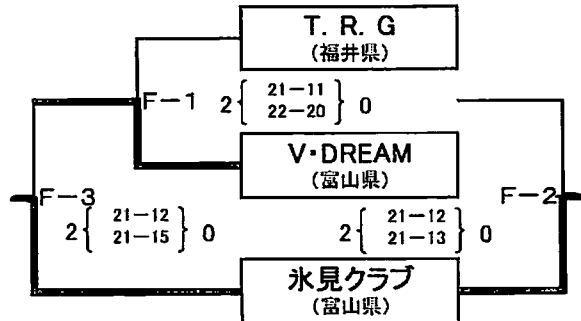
T. R. G
(福井県)

F−1 2 $\left\{ \begin{matrix} 21-11 \\ 22-20 \end{matrix} \right\}$ 0

V･DREAM
(富山県)

F−3
2 $\left\{ \begin{matrix} 21-12 \\ 21-15 \end{matrix} \right\}$ 0

F−2
2 $\left\{ \begin{matrix} 21-12 \\ 21-13 \end{matrix} \right\}$ 0

氷見クラブ
(富山県)